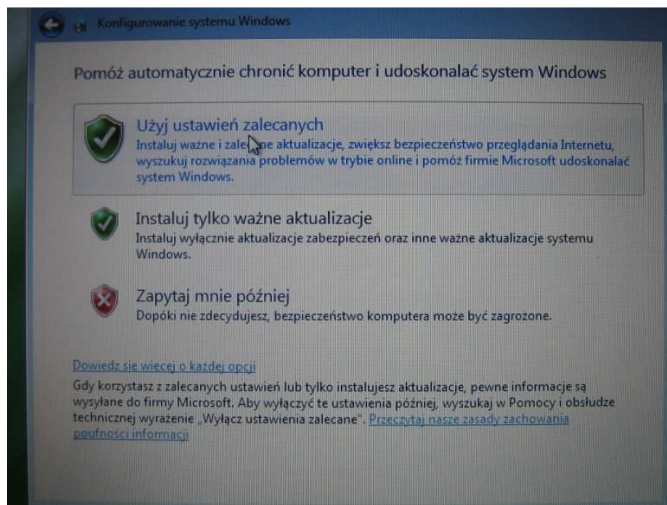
Konfigurowanie systemu Windows

Pomóż automatycznie chronić komputer i udoskonalać system Windows

Użyj ustawień zalecanych
Instaluj ważne i zale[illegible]ne aktualizacje, zwiększ bezpieczeństwo przeglądania Internetu, wyszukuj rozwiązania problemów w trybie online i pomóż firmie Microsoft udoskonalać system Windows.

Instaluj tylko ważne aktualizacje
Instaluj wyłącznie aktualizacje zabezpieczeń oraz inne ważne aktualizacje systemu Windows.

Zapytaj mnie później
Dopóki nie zdecydujesz, bezpieczeństwo komputera może być zagrożone.

Dowiedz się więcej o każdej opcji
Gdy korzystasz z zalecanych ustawień lub tylko instalujesz aktualizacje, pewne informacje są wysyłane do firmy Microsoft. Aby wyłączyć te ustawienia później, wyszukaj w Pomocy i obsłudze technicznej wyrażenie „Wyłącz ustawienia zalecane". Przeczytaj nasze zasady zachowania poufności informacji